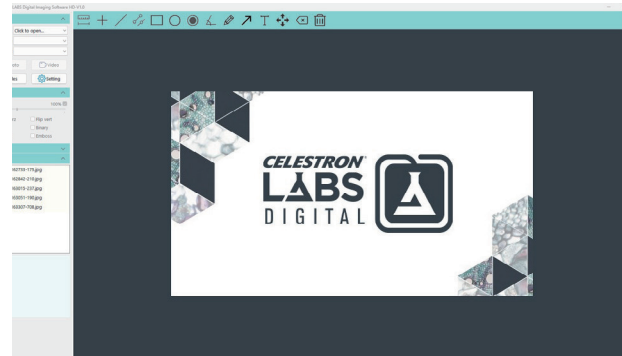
LABS Digital Imaging Software (ID-V1.0

Click to open...

Video

Setting

100%

Flip vert

Binary

Emboss

0735-175.jpg

0642-210.jpg

0013-237.jpg

0011-190.jpg

0337-708.jpg

CELESTRON

LABS

DIGITAL